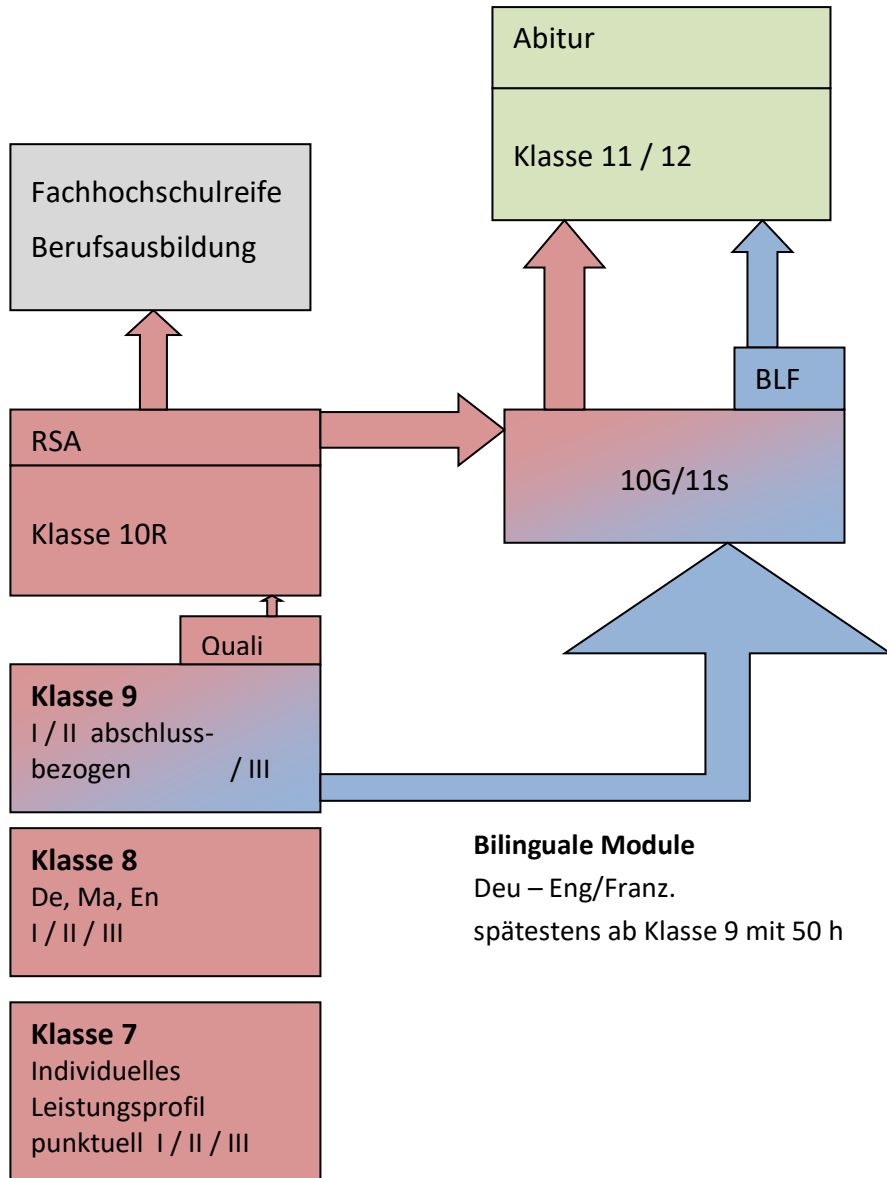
Abitur

Klasse 11 / 12

Fachhochschulreife

Berufsausbildung

BLF

RSA

Klasse 10R

10G/11s

Quali

**Klasse 9**
I / II abschlussbezogen / III

**Klasse 8**
De, Ma, En
I / II / III

**Bilinguale Module**
Deu – Eng/Franz.
spätestens ab Klasse 9 mit 50 h

**Klasse 7**
Individuelles Leistungsprofil punktuell I / II / III